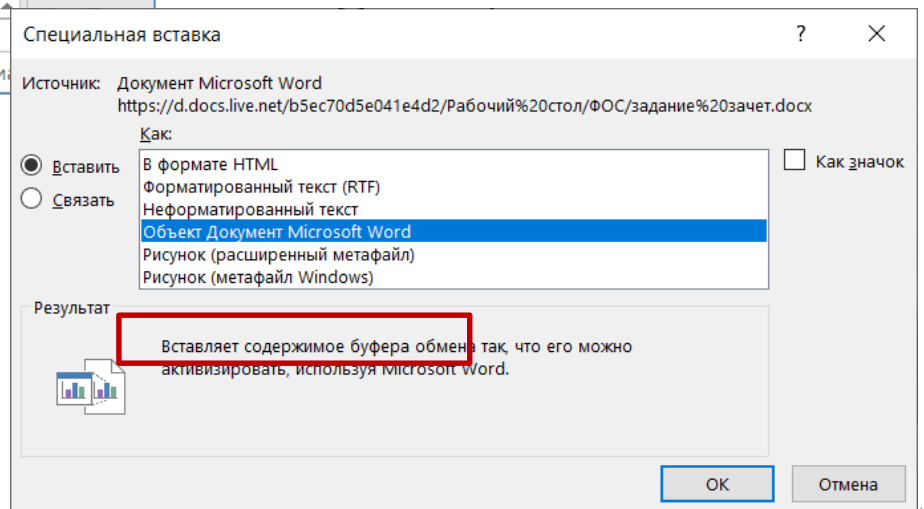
Специальная вставка

?

Источник: Документ Microsoft Word
https://d.docs.live.net/b5ec70d5e041e4d2/Рабочий%20стол/ФОС/задание%20зачет.docx

Как:

Вставить

Связать

В формате HTML
Форматированный текст (RTF)
Неформатированный текст
Объект Документ Microsoft Word
Рисунок (расширенный метафайл)
Рисунок (метафайл Windows)

Как значок

Результат

Вставляет содержимое буфера обмена так, что его можно активизировать, используя Microsoft Word.

OK

Отмена